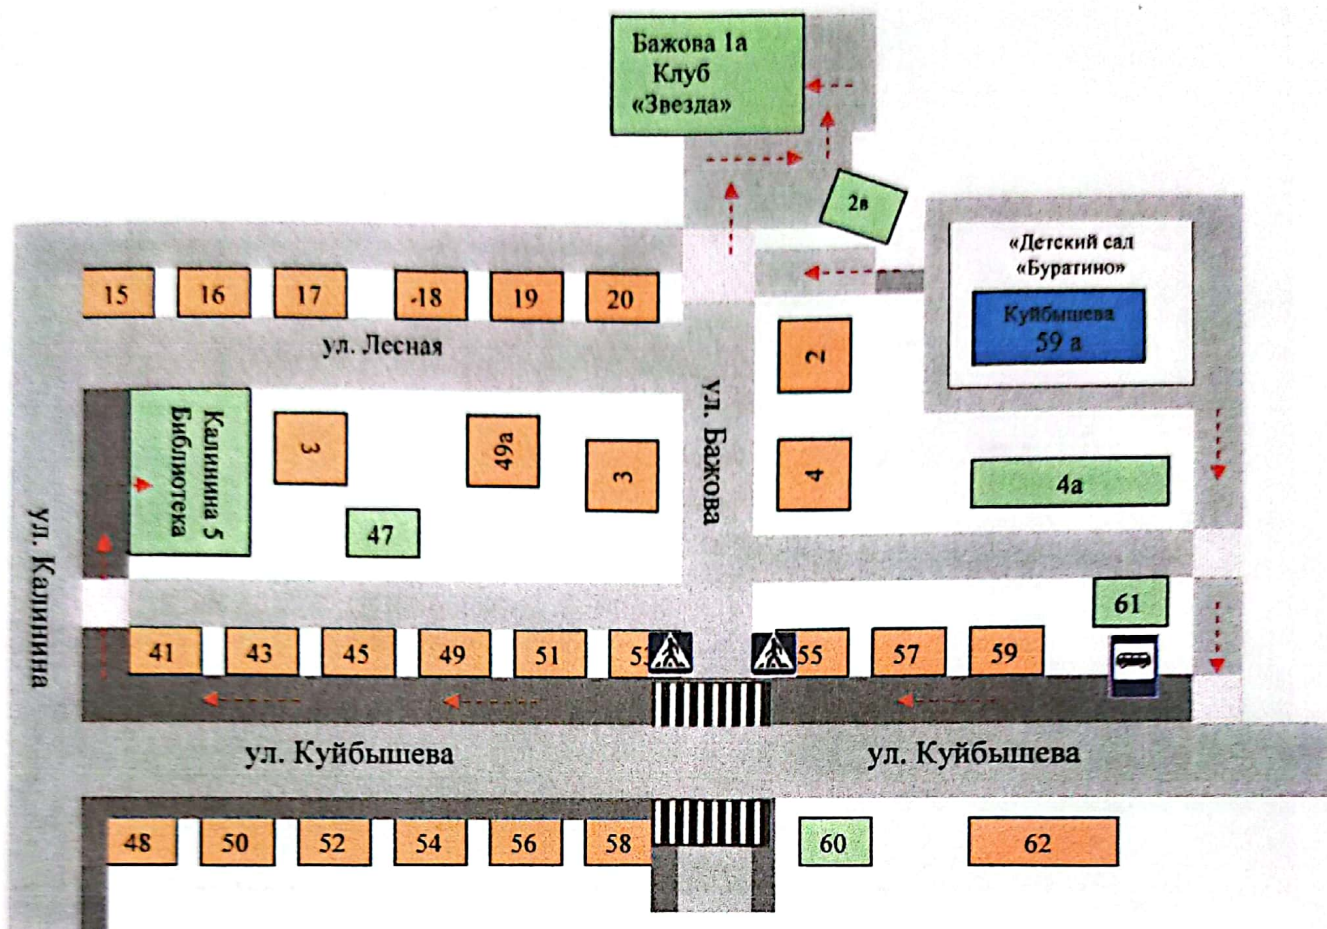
Бажова 1а
Клуб
«Звезда»

2в

«Детский сад
«Буратино»

Куйбышева
59 а

15 16 17 -18 19 20

ул. Лесная

2

ул. Бажова

Калинина 5
Библиотека

3

49а

3

4

4а

47

ул. Калинина

61

41 43 45 49 51 53 55 57 59

ул. Куйбышева

ул. Куйбышева

48 50 52 54 56 58 60 62